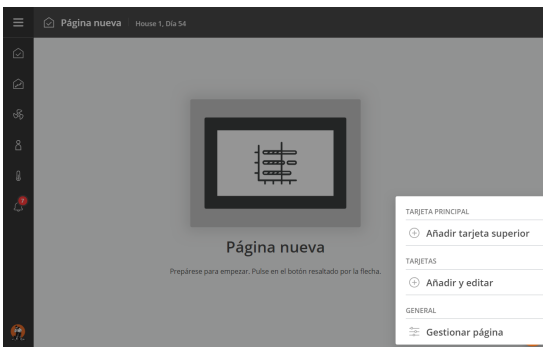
Página nueva House 1, Día 54

7

Página nueva

Prepárese para empezar. Pulse en el botón resaltado por la flecha.

TARJETA PRINCIPAL

Añadir tarjeta superior

TARJETAS

Añadir y editar

GENERAL

Gestionar página